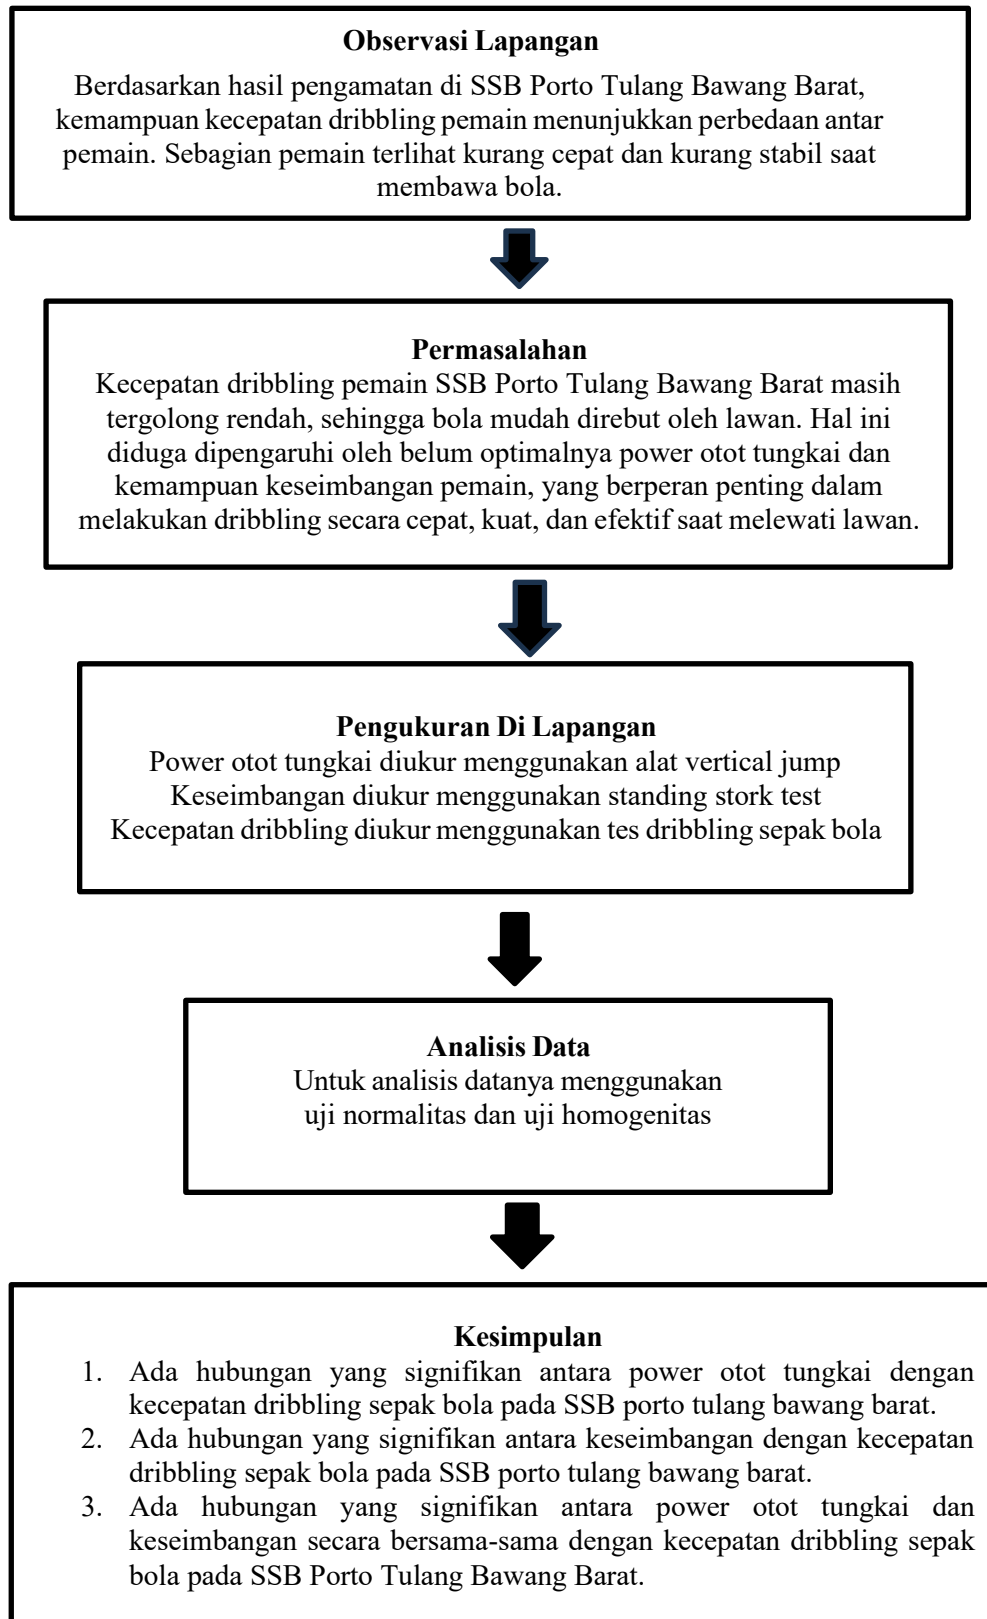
**Observasi Lapangan**

Berdasarkan hasil pengamatan di SSB Porto Tulang Bawang Barat, kemampuan kecepatan dribbling pemain menunjukkan perbedaan antar pemain. Sebagian pemain terlihat kurang cepat dan kurang stabil saat membawa bola.

**Permasalahan**

Kecepatan dribbling pemain SSB Porto Tulang Bawang Barat masih tergolong rendah, sehingga bola mudah direbut oleh lawan. Hal ini diduga dipengaruhi oleh belum optimalnya power otot tungkai dan kemampuan keseimbangan pemain, yang berperan penting dalam melakukan dribbling secara cepat, kuat, dan efektif saat melewati lawan.

**Pengukuran Di Lapangan**

Power otot tungkai diukur menggunakan alat vertical jump
Keseimbangan diukur menggunakan standing stork test
Kecepatan dribbling diukur menggunakan tes dribbling sepak bola

**Analisis Data**

Untuk analisis datanya menggunakan uji normalitas dan uji homogenitas

**Kesimpulan**

1. Ada hubungan yang signifikan antara power otot tungkai dengan kecepatan dribbling sepak bola pada SSB porto tulang bawang barat.
2. Ada hubungan yang signifikan antara keseimbangan dengan kecepatan dribbling sepak bola pada SSB porto tulang bawang barat.
3. Ada hubungan yang signifikan antara power otot tungkai dan keseimbangan secara bersama-sama dengan kecepatan dribbling sepak bola pada SSB Porto Tulang Bawang Barat.